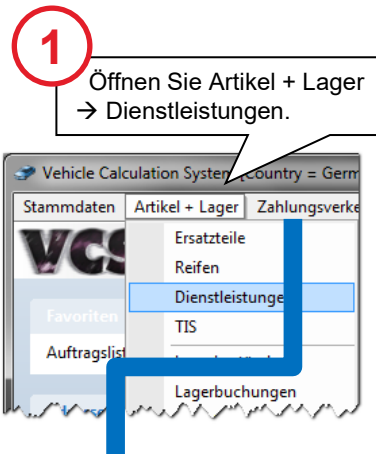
1

Öffnen Sie Artikel + Lager → Dienstleistungen.

Vehicle Calculation System [country = Germ

Stammdaten | Artikel + Lager | Zahlungsverke

VCS

Ersatzteile
Reifen
Dienstleistunge
TIS
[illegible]
Lagerbuchungen

Favoriten

Auftragslist